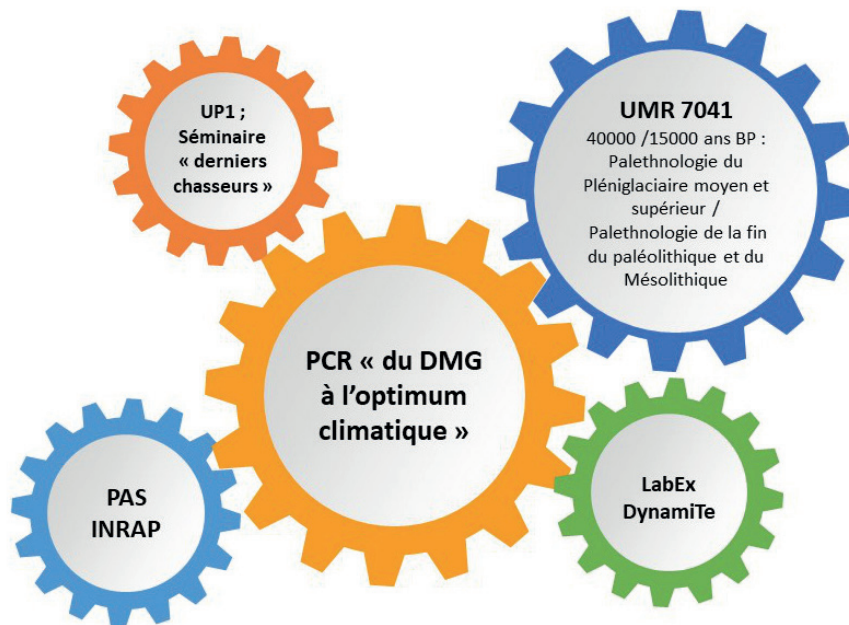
UP1 ; Séminaire « derniers chasseurs »

UMR 7041
40000 /15000 ans BP : Palethnologie du Pléniglaciaire moyen et supérieur / Palethnologie de la fin du paléolithique et du Mésolithique

PCR « du DMG à l'optimum climatique »

PAS INRAP

LabEx DynamiTe